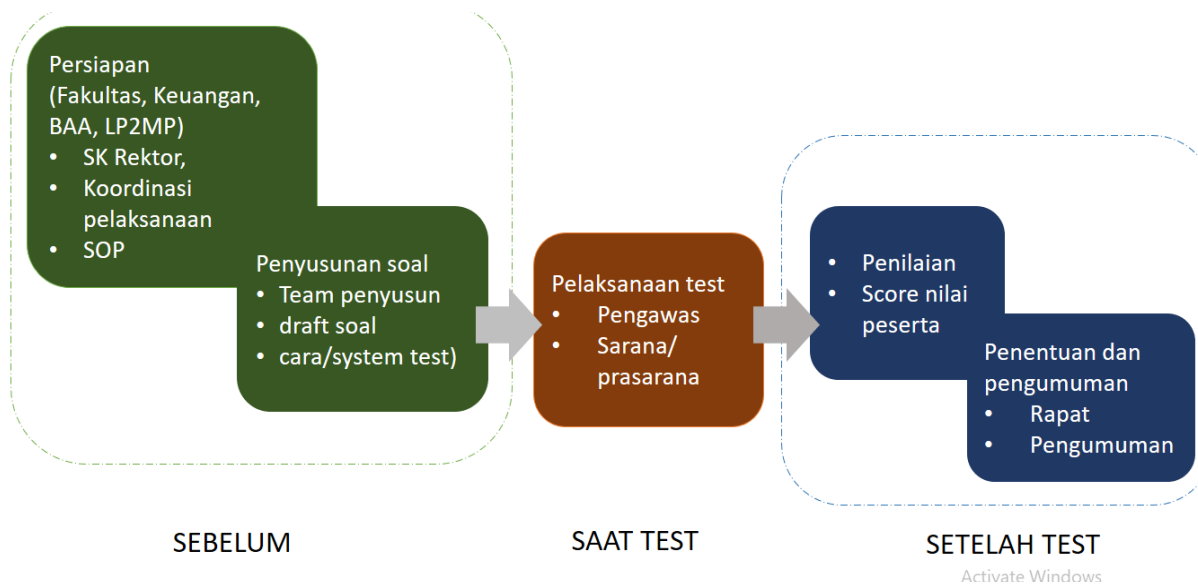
Persiapan (Fakultas, Keuangan, BAA, LP2MP)
• SK Rektor,
• Koordinasi pelaksanaan
• SOP

Penyusunan soal
• Team penyusun
• draft soal
• cara/system test)

Pelaksanaan test
• Pengawas
• Sarana/ prasarana

• Penilaian
• Score nilai peserta

Penentuan dan pengumuman
• Rapat
• Pengumuman

SEBELUM

SAAT TEST

SETELAH TEST

Activate Windows